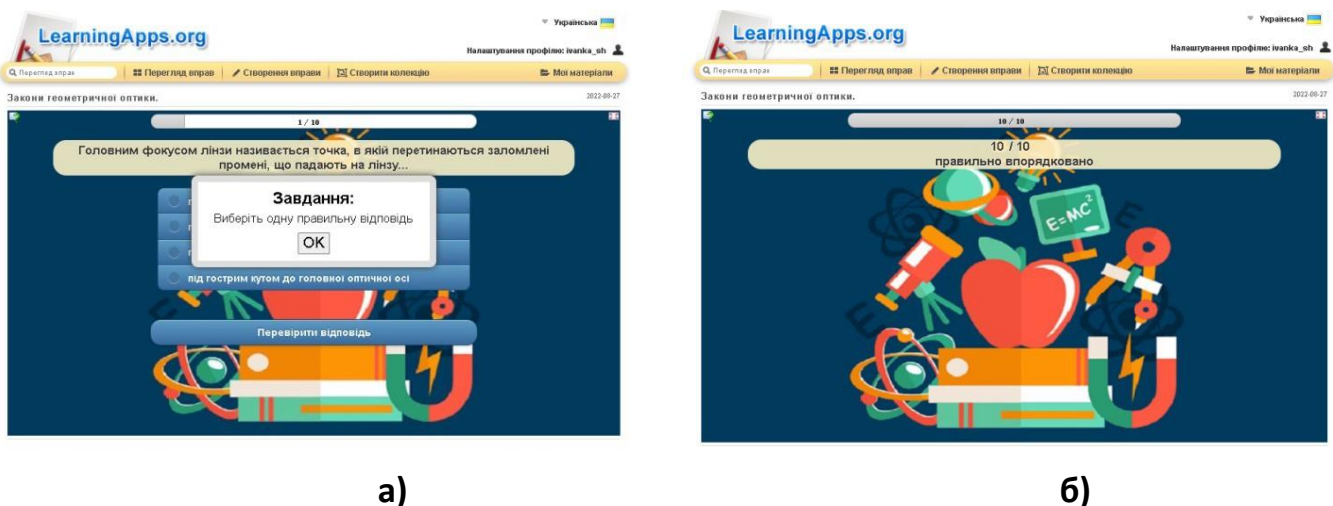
LearningApps.org

Українська

Налаштування профілю: ivanka_sh

Перегляд вправ | Перегляд вправ | Створення вправи | Створити колекцію | Мої матеріали

Закони геометричної оптики.

2022-09-27

1 / 10

Головним фокусом лінзи називається точка, в якій перетинаються заломлені промені, що падають на лінзу...

Завдання:
Виберіть одну правильну відповідь

OK

під гострим кутом до головної оптичної осі

Перевірити відповідь

а)

LearningApps.org

Українська

Налаштування профілю: ivanka_sh

Перегляд вправ | Перегляд вправ | Створення вправи | Створити колекцію | Мої матеріали

Закони геометричної оптики.

2022-09-27

10 / 10

10 / 10
правильно впорядковано

$E=MC^2$

б)